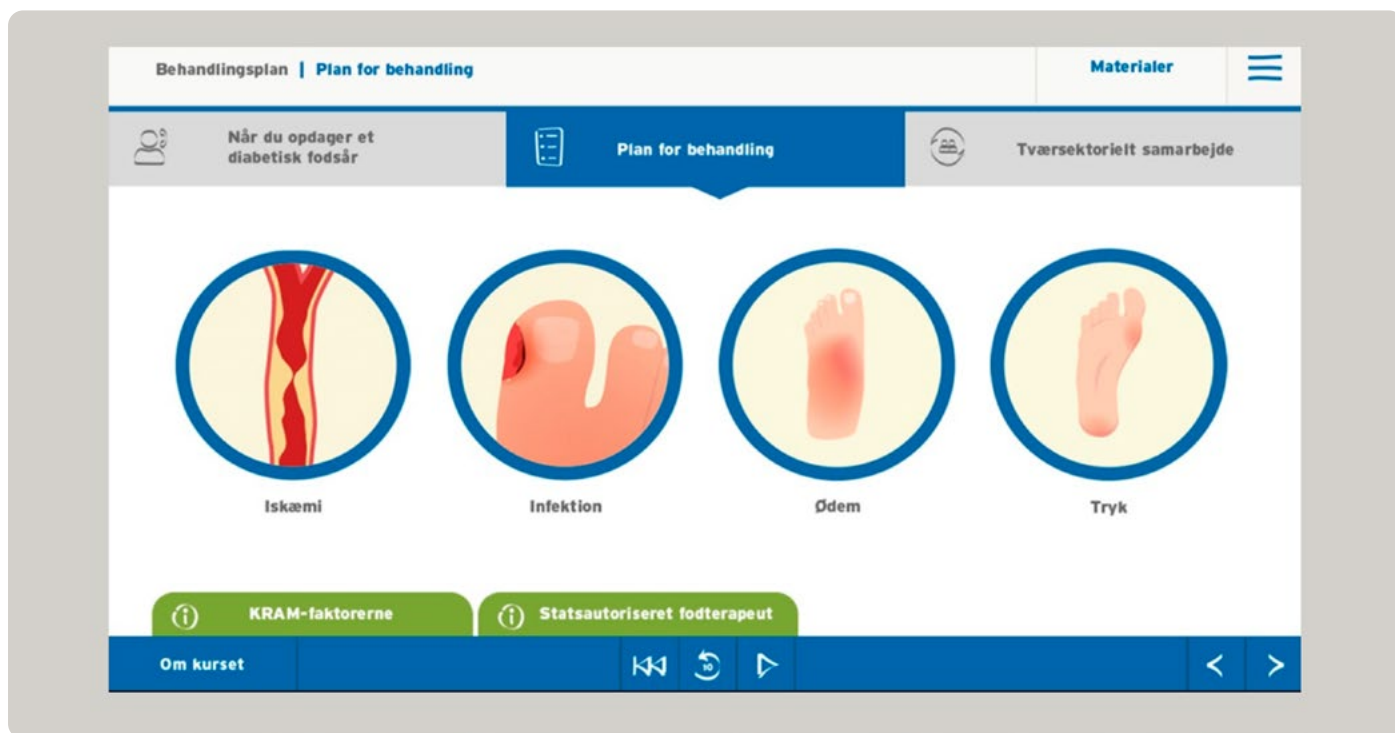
Behandlingsplan | Plan for behandling

Materialer

Når du opdager et diabetisk fodsår

Plan for behandling

Tværsektorielt samarbejde

Iskæmi

Infektion

Ødem

Tryk

KRAM-faktorerne

Statsautoriseret fodterapeut

Om kurset

10